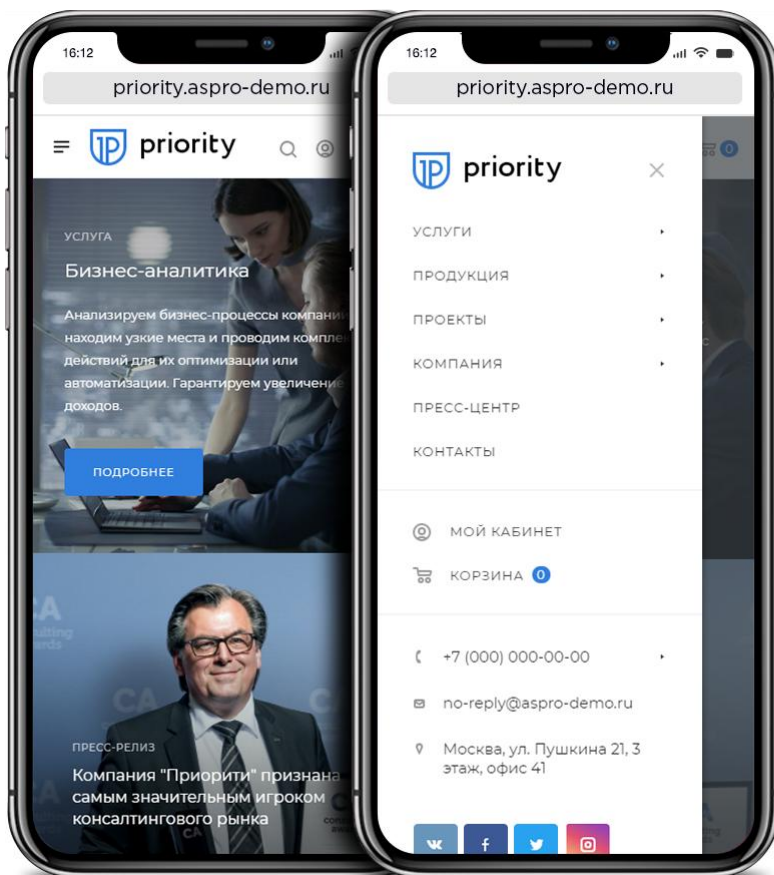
16:12

priority.aspro-demo.ru

priority

УСЛУГА

Бизнес-аналитика

Анализируем бизнес-процессы компании, находим узкие места и проводим комплекс действий для их оптимизации или автоматизации. Гарантируем увеличение доходов.

ПОДРОБНЕЕ

ПРЕСС-РЕЛИЗ

Компания "Приорити" признана самым значительным игроком консалтингового рынка

16:12

priority.aspro-demo.ru

0

priority

УСЛУГИ

ПРОДУКЦИЯ

ПРОЕКТЫ

КОМПАНИЯ

ПРЕСС-ЦЕНТР

КОНТАКТЫ

МОЙ КАБИНЕТ

КОРЗИНА 0

+7 (000) 000-00-00

no-reply@aspro-demo.ru

Москва, ул. Пушкина 21, 3 этаж, офис 41